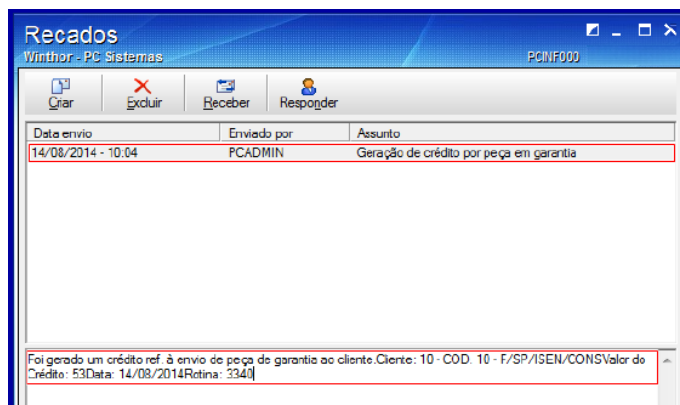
Recados
Winthor - PC Sistemas
PCINF000

Criar
Excluir
Receber
Responder

| Data envio | Enviado por | Assunto |
|---|---|---|
| 14/08/2014 - 10:04 | PCADMIN | Geração de crédito por peça em garantia |

Foi gerado um crédito ref. à envio de peça de garantia ao cliente.Cliente: 10 - COD. 10 - F/SP/ISEN/CONSValor do Crédito: 53Data: 14/08/2014Rotina: 3340